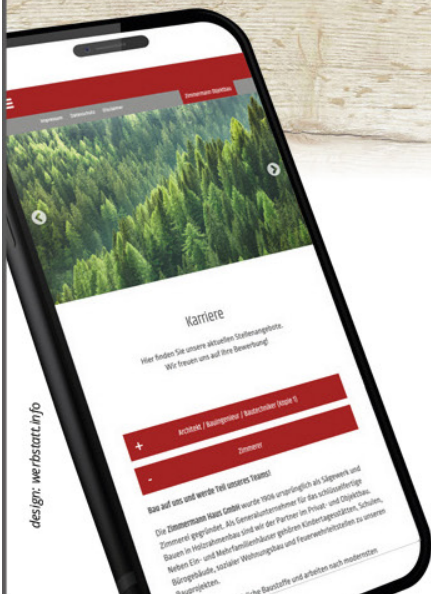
Impressum Datenschutz Disclaimer

Zimmermann Objektbau

Karriere

Hier finden Sie unsere aktuellen Stellenangebote. Wir freuen uns auf Ihre Bewerbung!

+ Architekt / Bauingenieur / Bautechniker (m/w/d)

- Zimmerer

Bau auf uns und werde Teil unseres Teams!

Die Zimmermann Haus GmbH wurde 1906 ursprünglich als Sägewerk und Zimmerei gegründet. Als Generalunternehmer für das schlüsselfertige Bauen im Holzrahmenbau sind wir der Partner im Privat- und Objektbau. Neben Ein- und Mehrfamilienhäuser gehören Kindertagesstätten, Schulen, Bürogebäude, sozialer Wohnungsbau und Feuerwehrstellen zu unseren Bauprojekten.

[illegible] Baustoffe und arbeiten nach modernsten

design: werbstatt.info